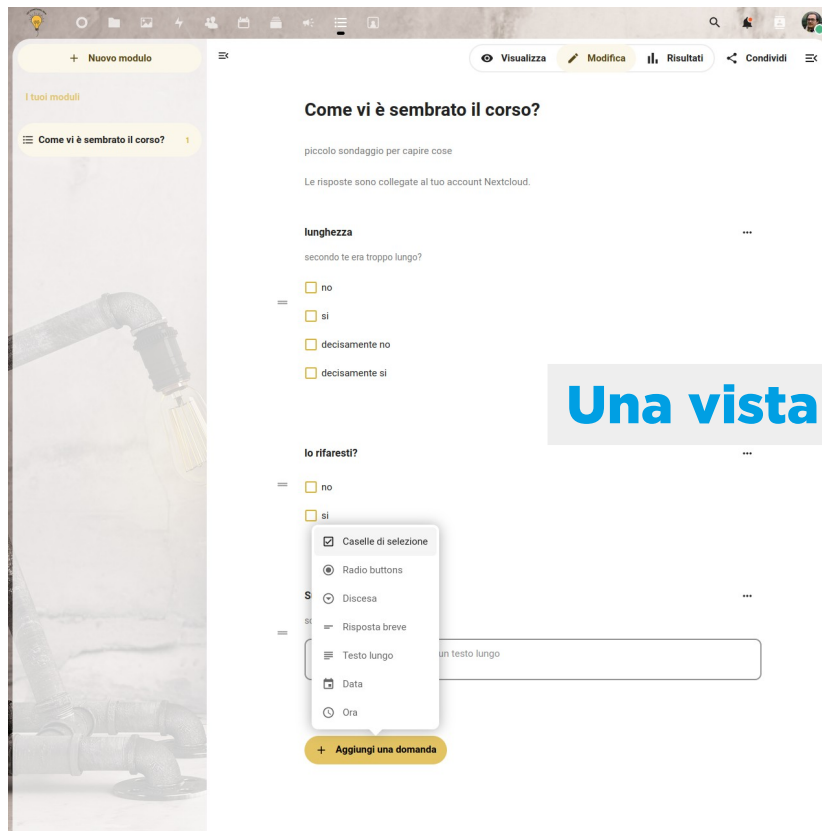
+ Nuovo modulo

I tuoi moduli

Come vi è sembrato il corso? 1

Visualizza Modifica Risultati Condividi

Come vi è sembrato il corso?

piccolo sondaggio per capire cose

Le risposte sono collegate al tuo account Nextcloud.

lunghezza

secondo te era troppo lungo?

no

si

decisamente no

decisamente si

Una vista

lo rifaresti?

no

si

Caselle di selezione

Radio buttons

Discesa

Risposta breve

Testo lungo

Data

Ora

S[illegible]

s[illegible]

un testo lungo

+ Aggiungi una domanda